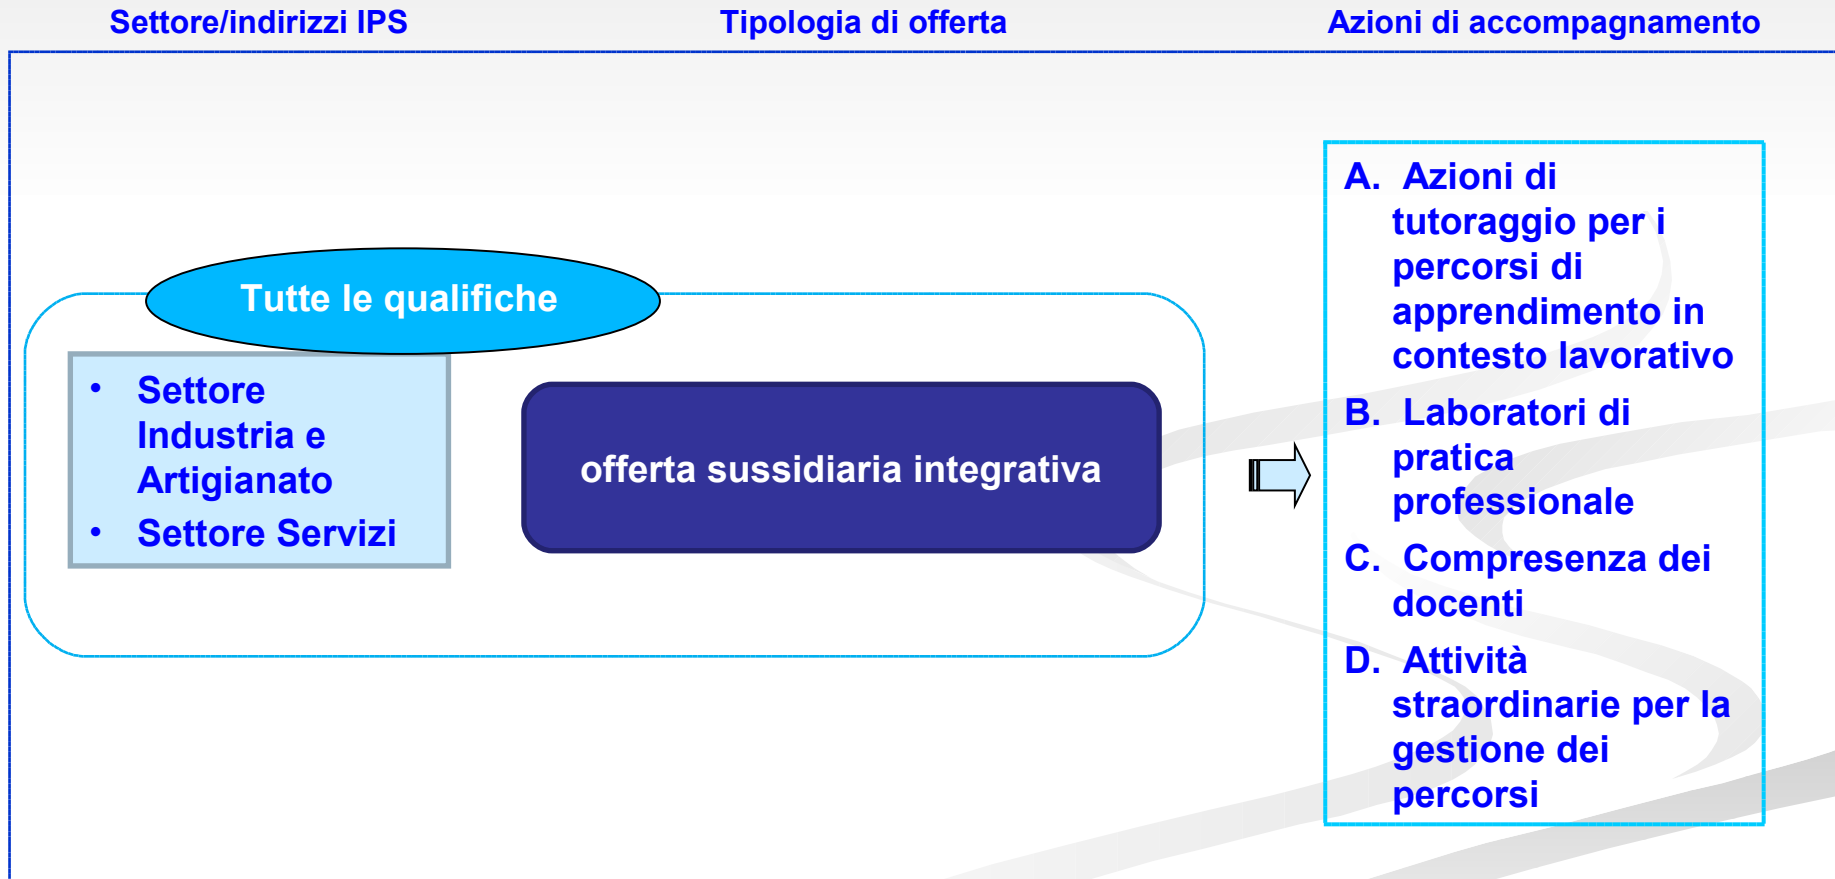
Settore/indirizzi IPS

Tipologia di offerta

Azioni di accompagnamento

Tutte le qualifiche

- Settore Industria e Artigianato
- Settore Servizi

offerta sussidiaria integrativa

A. Azioni di tutoraggio per i percorsi di apprendimento in contesto lavorativo
B. Laboratori di pratica professionale
C. Compresenza dei docenti
D. Attività straordinarie per la gestione dei percorsi